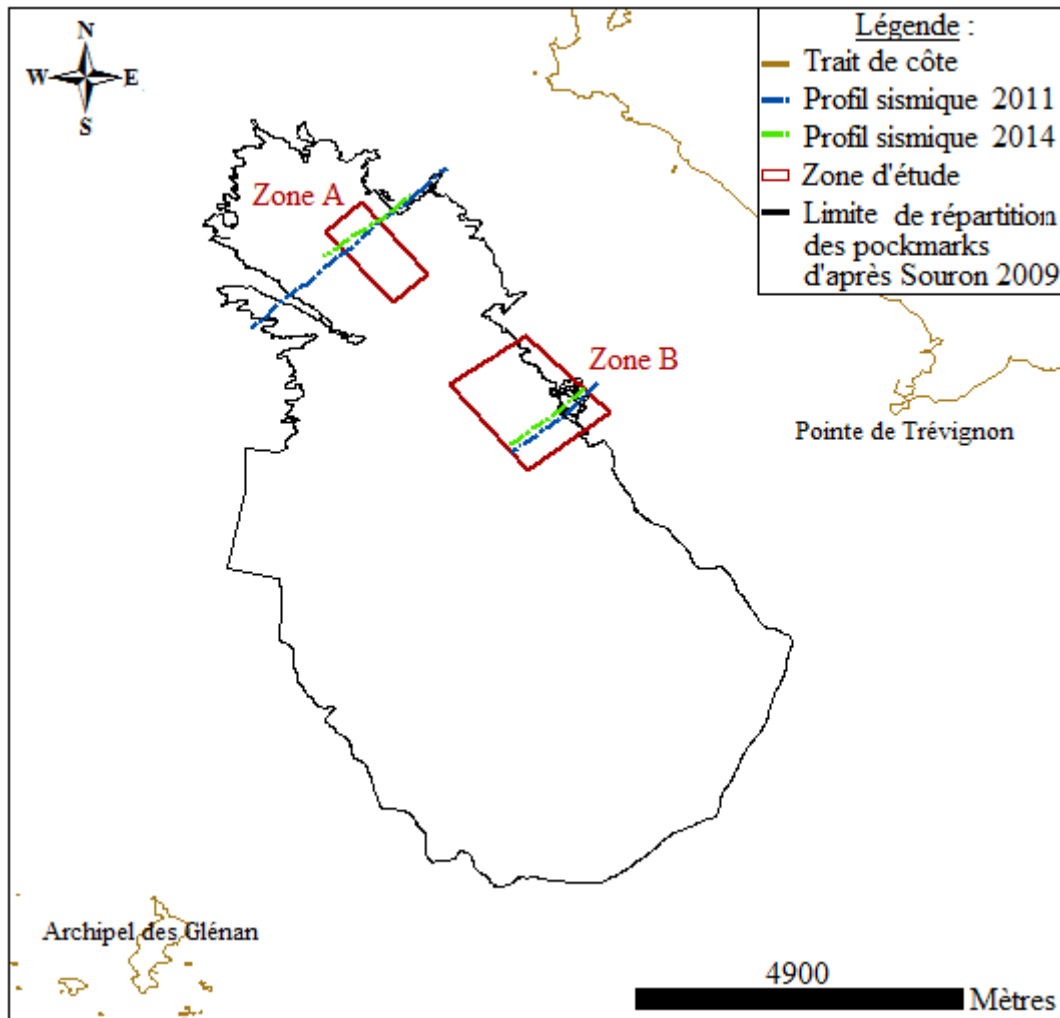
N
W
E
S

Légende :
Trait de côte
Profil sismique 2011
Profil sismique 2014
Zone d'étude
Limite de répartition des pockmarks d'après Souron 2009

Zone A

Zone B

Pointe de Trévignon

Archipel des Glénan

4900
Mètres